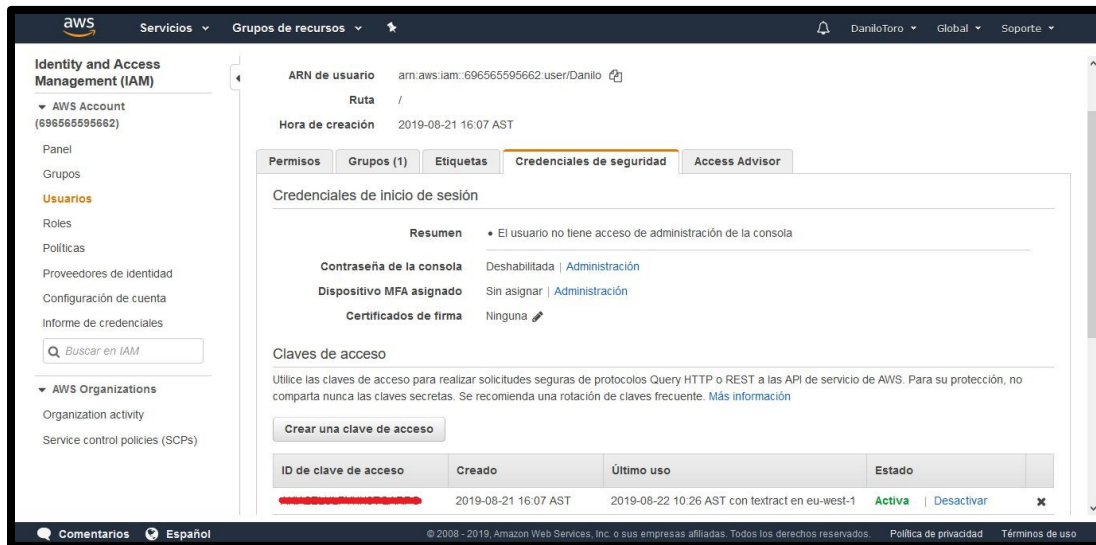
aws Servicios ▾ Grupos de recursos ▾ DaniloToro ▾ Global ▾ Soporte ▾

Identity and Access Management (IAM)

▾ AWS Account (696565595662)

Panel
Grupos
Usuarios
Roles
Políticas
Proveedores de identidad
Configuración de cuenta
Informe de credenciales

Buscar en IAM

▾ AWS Organizations
Organization activity
Service control policies (SCPs)

ARN de usuario arn:aws:iam::696565595662:user/Danilo
Ruta /
Hora de creación 2019-08-21 16:07 AST

Permisos | Grupos (1) | Etiquetas | Credenciales de seguridad | Access Advisor

Credenciales de inicio de sesión

Resumen • El usuario no tiene acceso de administración de la consola
Contraseña de la consola Deshabilitada | Administración
Dispositivo MFA asignado Sin asignar | Administración
Certificados de firma Ninguna

Claves de acceso

Utilice las claves de acceso para realizar solicitudes seguras de protocolos Query HTTP o REST a las API de servicio de AWS. Para su protección, no comparta nunca las claves secretas. Se recomienda una rotación de claves frecuente. Más información

Crear una clave de acceso

| ID de clave de acceso | Creado | Último uso | Estado | |
|---|---|---|---|---|
| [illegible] | 2019-08-21 16:07 AST | 2019-08-22 10:26 AST con textract en eu-west-1 | Activa \| Desactivar | ✖ |

Comentarios Español © 2008 - 2019, Amazon Web Services, Inc. o sus empresas afiliadas. Todos los derechos reservados. Política de privacidad Términos de uso